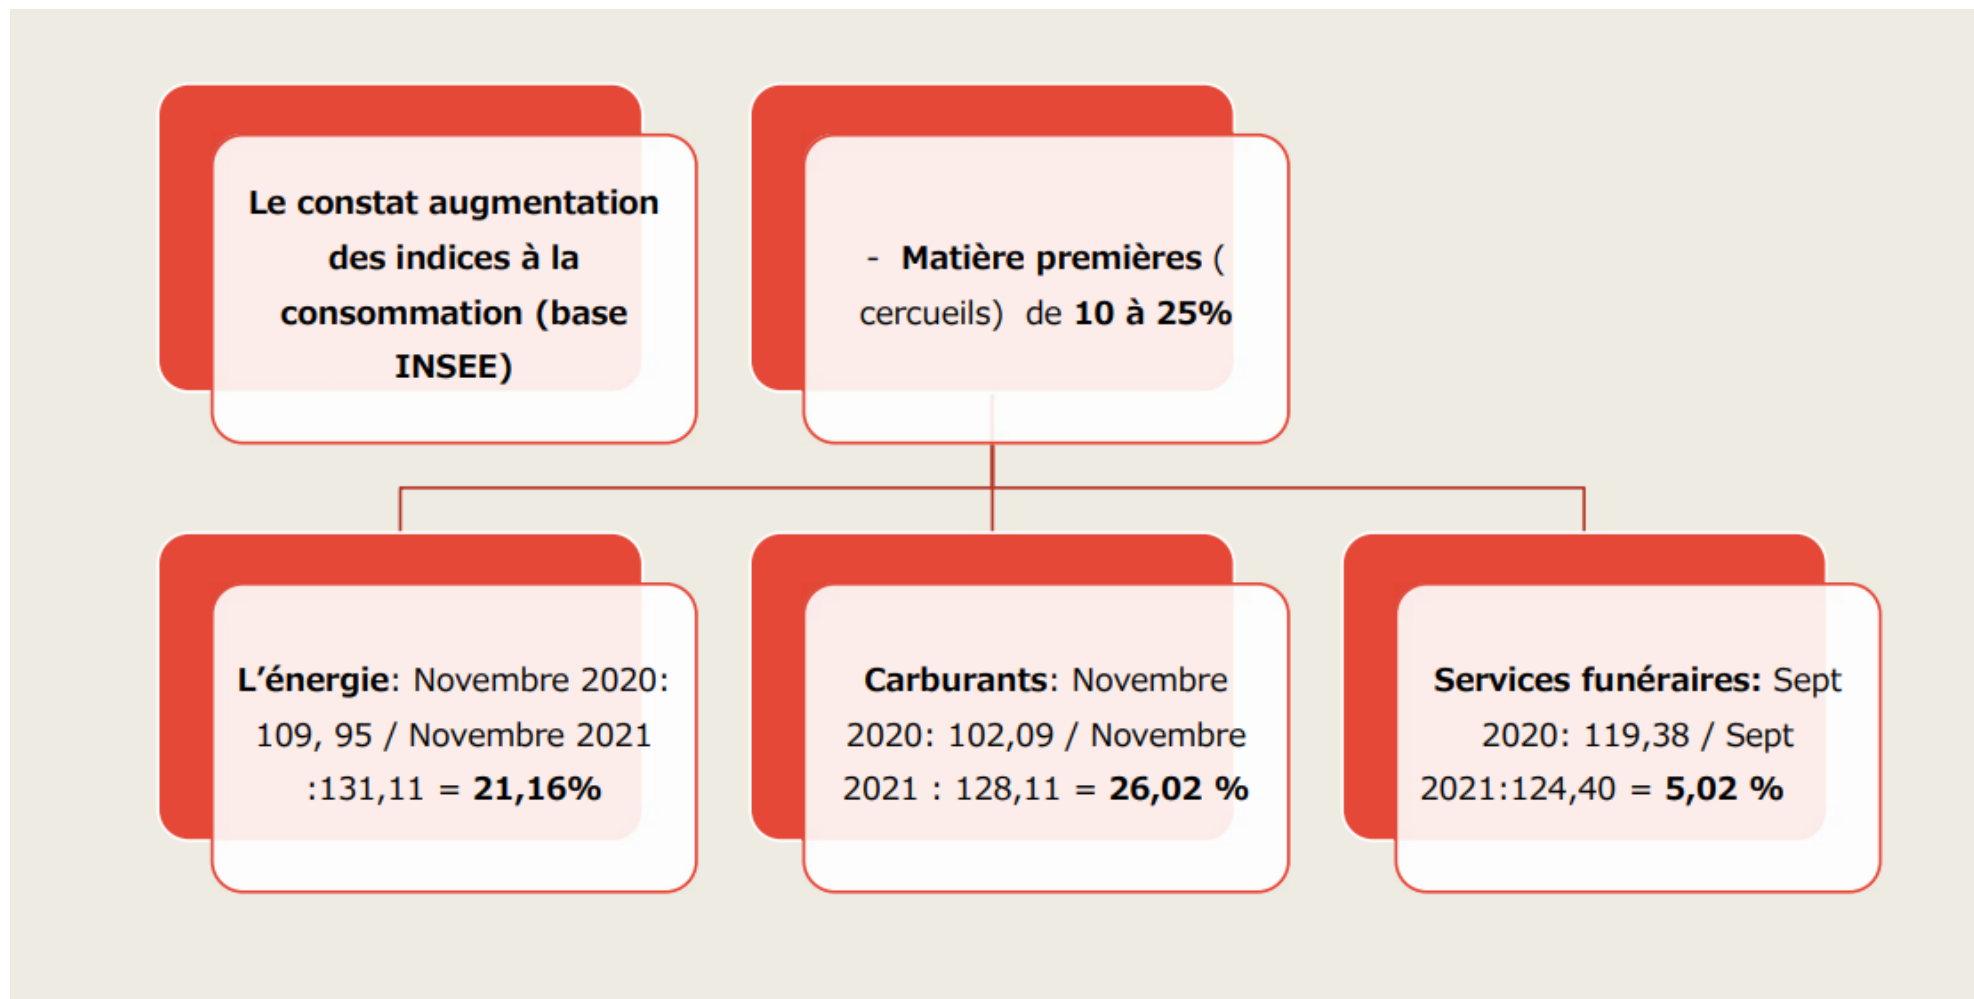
Le constat augmentation des indices à la consommation (base INSEE)

- Matière premières ( cercueils) de 10 à 25%

L’énergie: Novembre 2020: 109, 95 / Novembre 2021 :131,11 = 21,16%

Carburants: Novembre 2020: 102,09 / Novembre 2021 : 128,11 = 26,02 %

Services funéraires: Sept 2020: 119,38 / Sept 2021:124,40 = 5,02 %